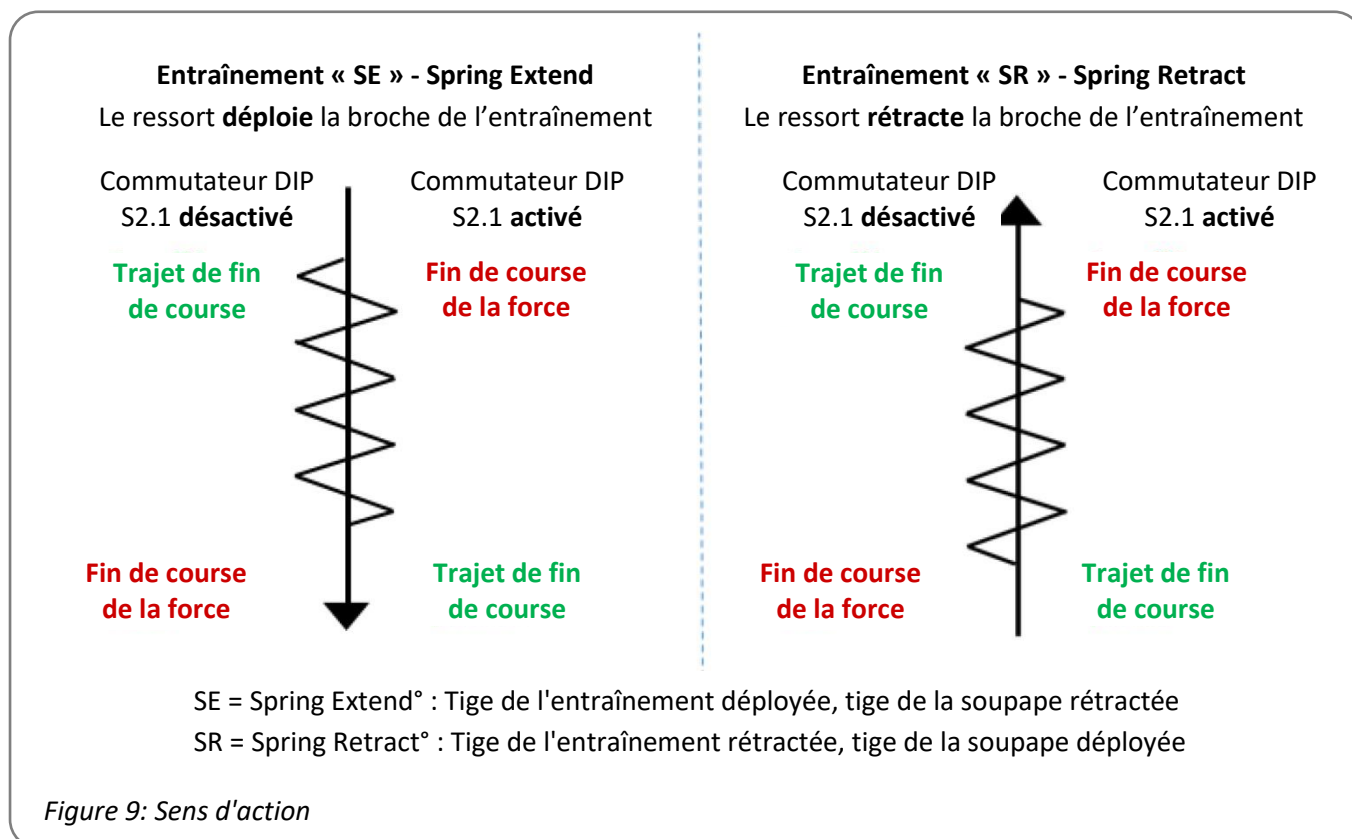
**Entraînement « SE » - Spring Extend**
Le ressort **déploie** la broche de l'entraînement

Commutateur DIP
S2.1 **désactivé**

Commutateur DIP
S2.1 **activé**

Trajet de fin de course

Fin de course de la force

Fin de course de la force

Trajet de fin de course

**Entraînement « SR » - Spring Retract**
Le ressort **rétracte** la broche de l'entraînement

Commutateur DIP
S2.1 **désactivé**

Commutateur DIP
S2.1 **activé**

Trajet de fin de course

Fin de course de la force

Fin de course de la force

Trajet de fin de course

SE = Spring Extend° : Tige de l'entraînement déployée, tige de la soupape rétractée
SR = Spring Retract° : Tige de l'entraînement rétractée, tige de la soupape déployée

*Figure 9: Sens d'action*